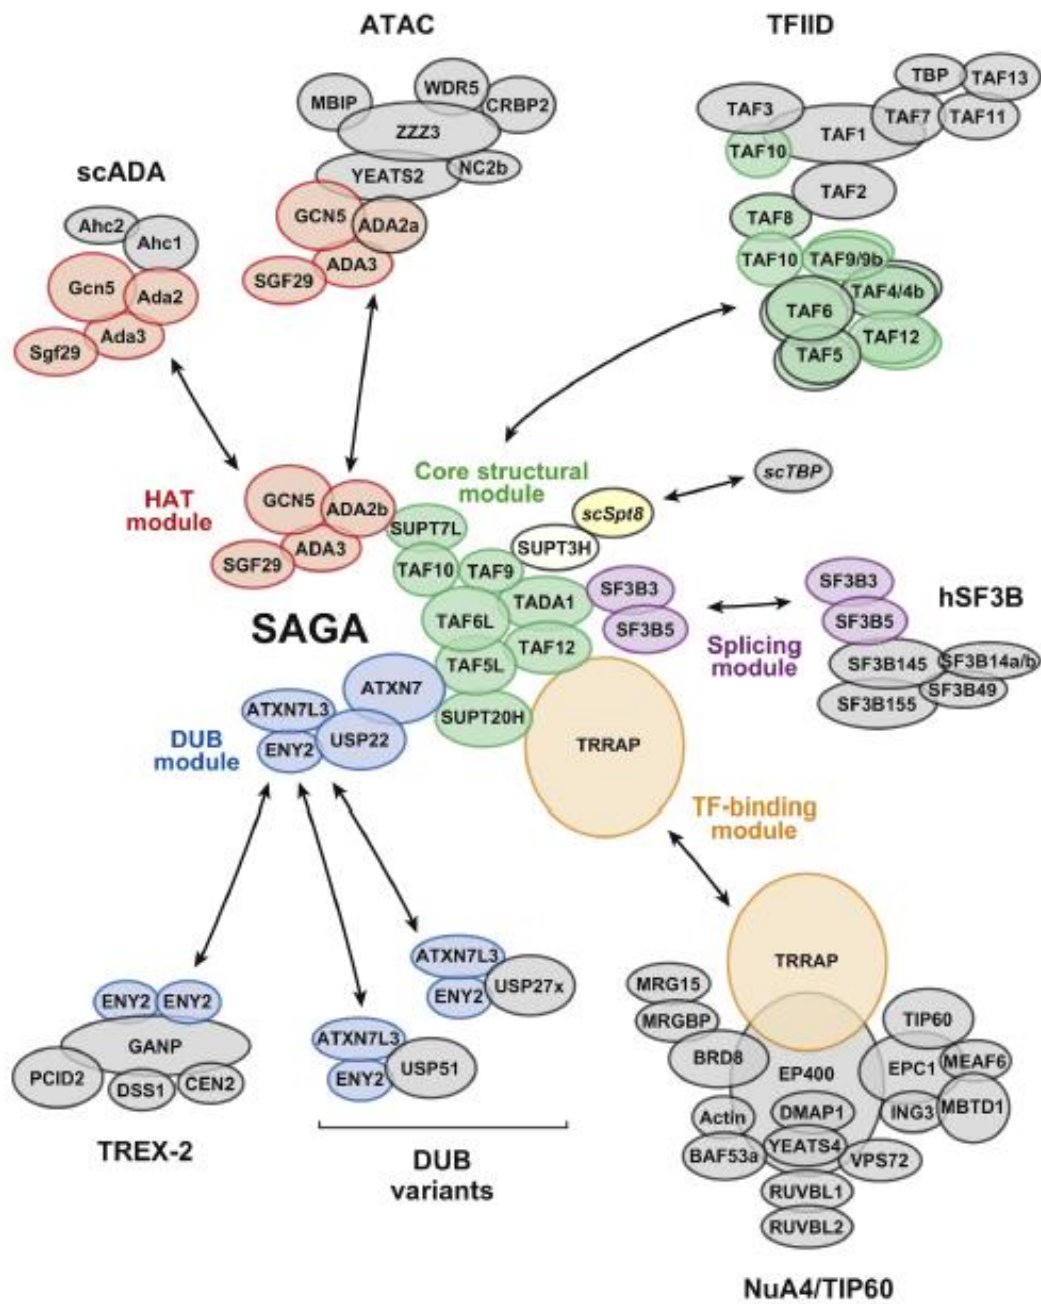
ATAC

MBIP
WDR5
CRBP2
ZZZ3
YEATS2
NC2b
GCN5
ADA2a
ADA3
SGF29

TFIID

TBP
TAF13
TAF3
TAF1
TAF7
TAF11
TAF10
TAF2
TAF8
TAF10
TAF9/9b
TAF4/4b
TAF6
TAF12
TAF5

scADA

Ahc2
Ahc1
Gcn5
Ada2
Ada3
Sgf29

Core structural module

scTBP

HAT module

GCN5
ADA2b
ADA3
SGF29

SUPT7L
scSpt8
SUPT3H
TAF10
TAF9
TADA1
SF3B3
SF3B5
TAF6L
TAF12
TAF5L
SUPT20H

SF3B3
SF3B5
hSF3B
SF3B145
SF3B14a/b
SF3B49
SF3B155

Splicing module

SAGA

ATXN7
ATXN7L3
USP22
ENY2

DUB module

TRRAP

TF-binding module

ATXN7L3
ENY2
USP27x

TRRAP

ENY2
ENY2
GANP
PCID2
DSS1
CEN2

ATXN7L3
ENY2
USP51

MRG15
MRGBP
BRD8
TIP60
EP400
EPC1
MEAF6
Actin
DMAP1
ING3
MBTD1
BAF53a
YEATS4
VPS72
RUVBL1
RUVBL2

TREX-2

DUB variants

NuA4/TIP60